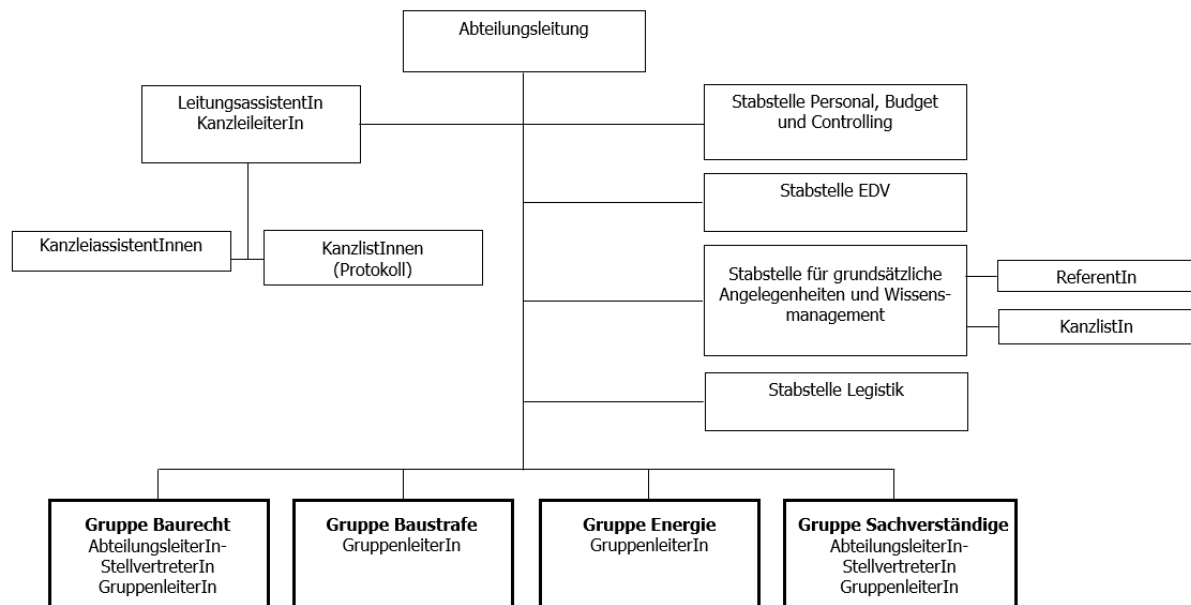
Abteilungsleitung

LeitungsassistentIn
KanzleileiterIn

Stabstelle Personal, Budget und Controlling

Stabstelle EDV

KanzleiassistentInnen

KanzlistInnen
(Protokoll)

Stabstelle für grundsätzliche Angelegenheiten und Wissensmanagement

ReferentIn

KanzlistIn

Stabstelle Legistik

**Gruppe Baurecht**
AbteilungsleiterIn-
StellvertreterIn
GruppenleiterIn

**Gruppe Baustrafe**
GruppenleiterIn

**Gruppe Energie**
GruppenleiterIn

**Gruppe Sachverständige**
AbteilungsleiterIn-
StellvertreterIn
GruppenleiterIn